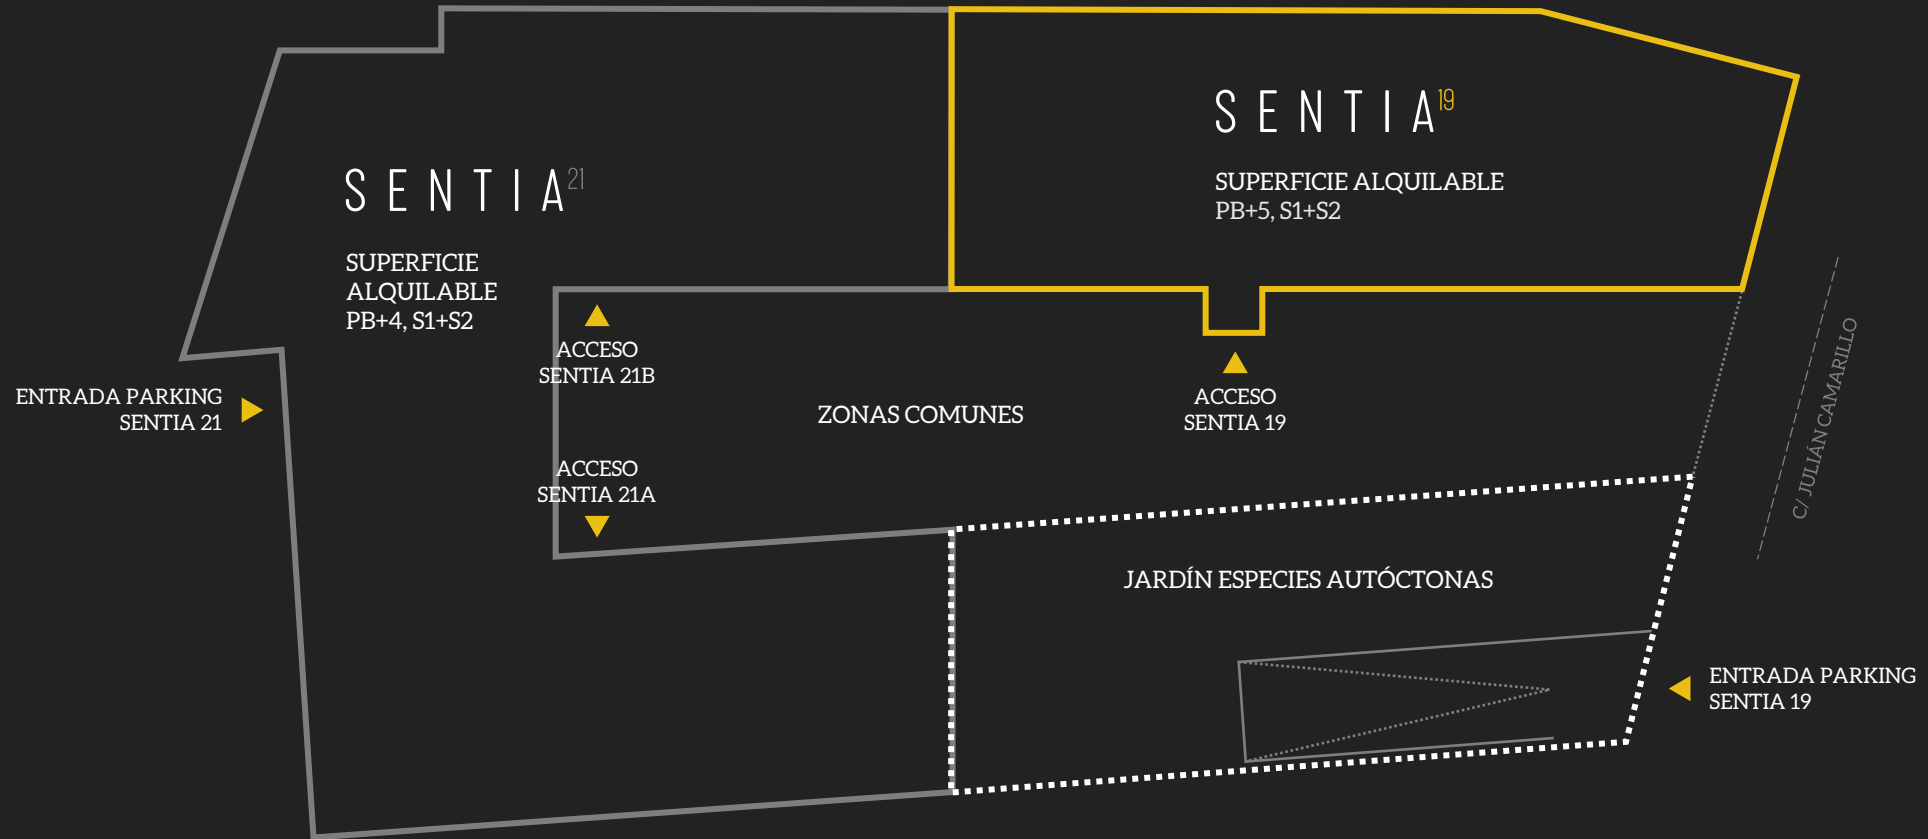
SENTIA$^{19}$

SUPERFICIE ALQUILABLE
PB+5, S1+S2

SENTIA$^{21}$

SUPERFICIE ALQUILABLE
PB+4, S1+S2

ACCESO
SENTIA 21B

ENTRADA PARKING
SENTIA 21

ZONAS COMUNES

ACCESO
SENTIA 19

C/ JULIÁN CAMARILLO

ACCESO
SENTIA 21A

JARDÍN ESPECIES AUTÓCTONAS

ENTRADA PARKING
SENTIA 19